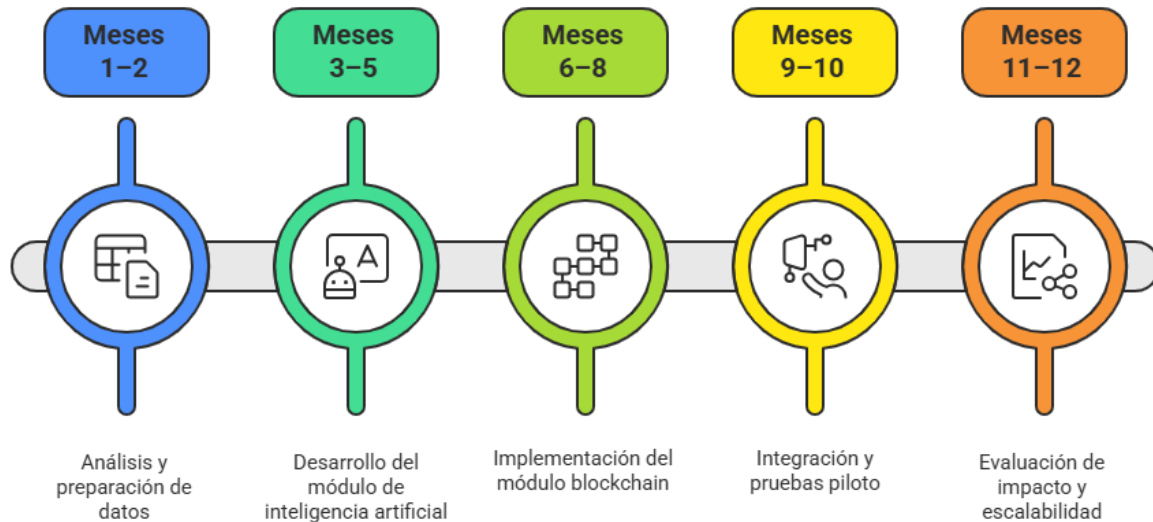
Meses 1–2

Meses 3–5

Meses 6–8

Meses 9–10

Meses 11–12

A

Análisis y preparación de datos

Desarrollo del módulo de inteligencia artificial

Implementación del módulo blockchain

Integración y pruebas piloto

Evaluación de impacto y escalabilidad